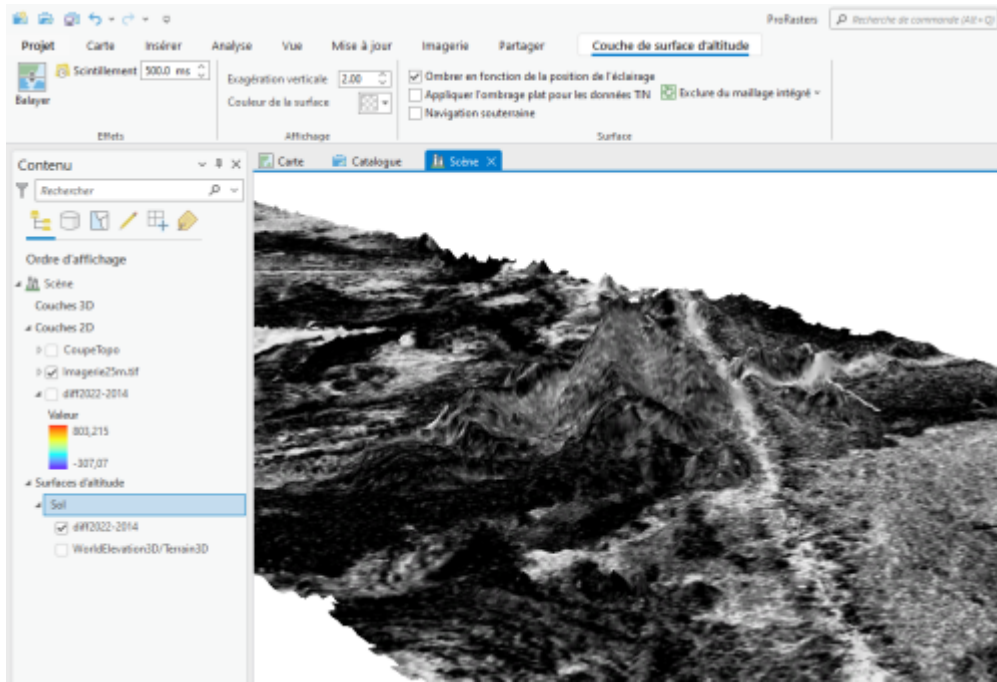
ProRasters
Recherche de commande (Alt+Q)

Projet
Carte
Insérer
Analyse
Vue
Mise à jour
Imagerie
Partager
Couche de surface d'altitude

Balayer
Scintillement 500.0 ms
Effets

Exagération verticale 2.00
Couleur de la surface
Affichage

Ombrer en fonction de la position de l'éclairage
Appliquer l'ombrage plat pour les données TIN
Navigation souterraine
Exclure du maillage intégré
Surface

Contenu
Rechercher

Ordre d'affichage
Scène
Couches 3D
Couches 2D
CoupeTopo
Imagerie25m.tif
diff2022-2014
Valeur
803,215
-307,07
Surfaces d'altitude
Sol
diff2022-2014
WorldElevation3D/Terrain3D

Carte
Catalogue
Scène